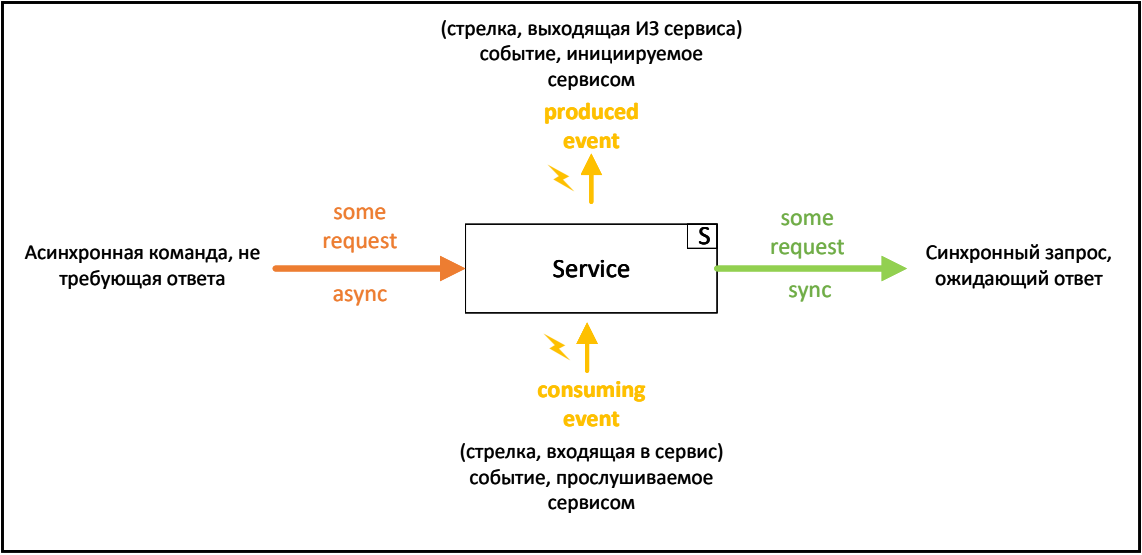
(стрелка, выходящая ИЗ сервиса)
событие, инициируемое
сервисом

produced
event

Асинхронная команда, не требующая ответа

some
request

async

S

Service

some
request

sync

Синхронный запрос, ожидающий ответ

consuming
event

(стрелка, входящая в сервис)
событие, прослушиваемое
сервисом